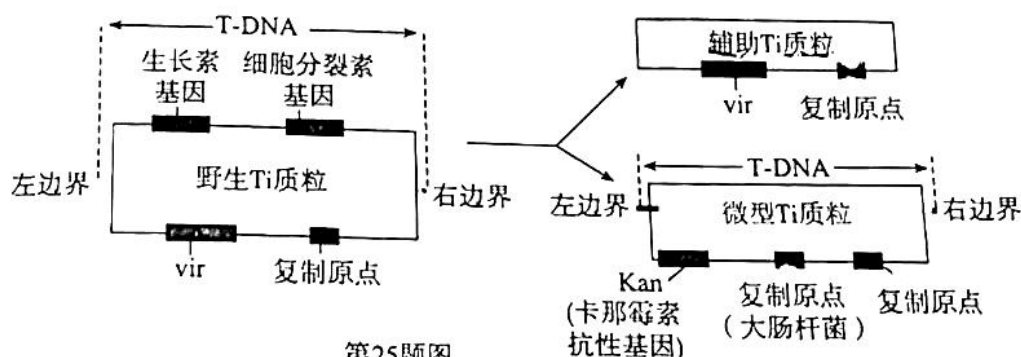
T-DNA

生长素基因

细胞分裂素基因

左边界

野生Ti质粒

右边界

vir

复制原点

辅助Ti质粒

vir

复制原点

T-DNA

左边界

微型Ti质粒

右边界

Kan
(卡那霉素
抗性基因)

复制原点
(大肠杆菌)

复制原点

第25题图